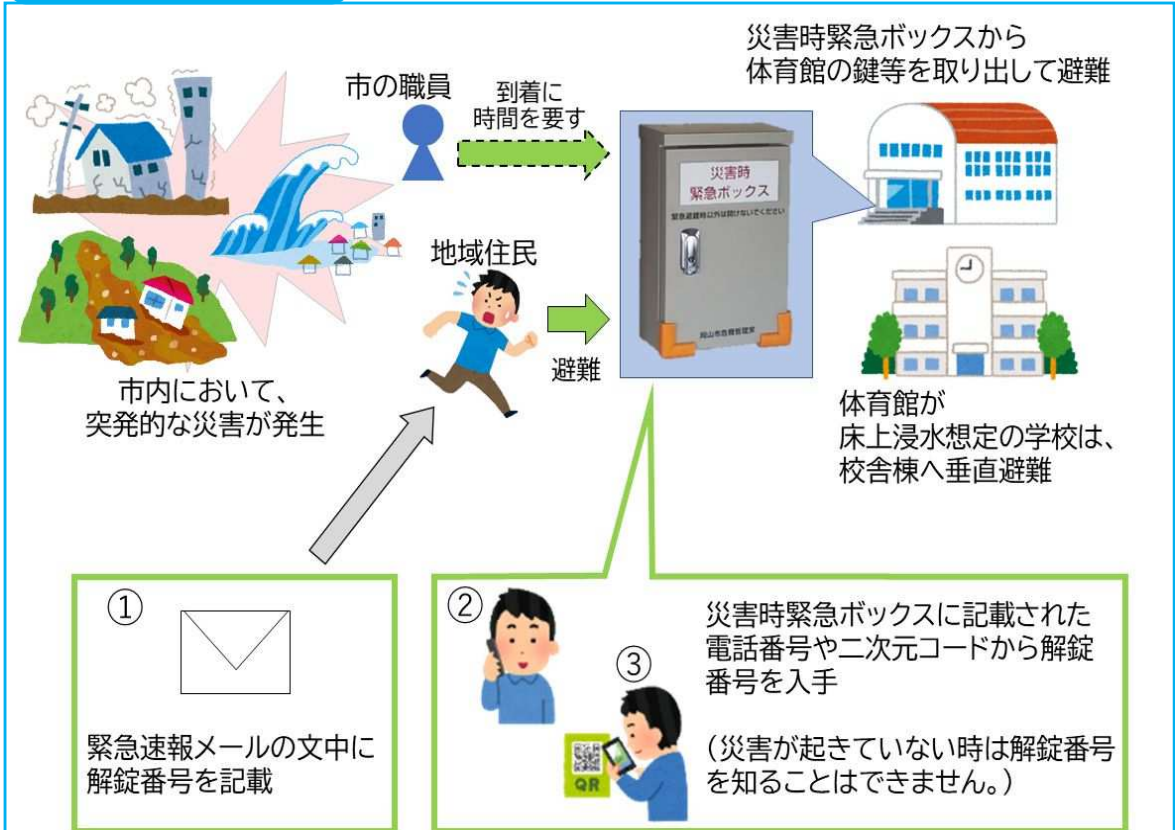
災害時緊急ボックスから
体育館の鍵等を取り出して避難

市の職員

到着に
時間を要す

災害時
緊急ボックス

緊急避難時以外は開けないでください

岡山市危機管理室

地域住民

避難

市内において、
突発的な災害が発生

体育館が
床上浸水想定の学校は、
校舎棟へ垂直避難

①

緊急速報メールの文中に
解錠番号を記載

②

③

QR

災害時緊急ボックスに記載された
電話番号や二次元コードから解錠
番号を入手

（災害が起きていない時は解錠番号
を知ることはできません。）